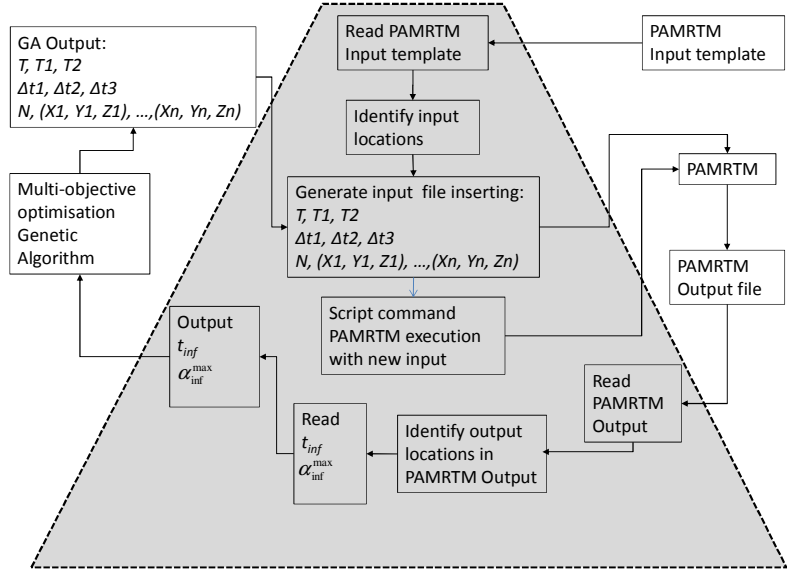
GA Output:
*T, T1, T2*
*Δt1, Δt2, Δt3*
*N, (X1, Y1, Z1), …,(Xn, Yn, Zn)*

Multi-objective optimisation Genetic Algorithm

Read PAMRTM Input template

PAMRTM Input template

Identify input locations

Generate input file inserting:
*T, T1, T2*
*Δt1, Δt2, Δt3*
*N, (X1, Y1, Z1), …,(Xn, Yn, Zn)*

PAMRTM

PAMRTM Output file

Script command PAMRTM execution with new input

Output
$t_{inf}$
$\alpha_{\inf}^{\max}$

Read PAMRTM Output

Read
$t_{inf}$
$\alpha_{\inf}^{\max}$

Identify output locations in PAMRTM Output